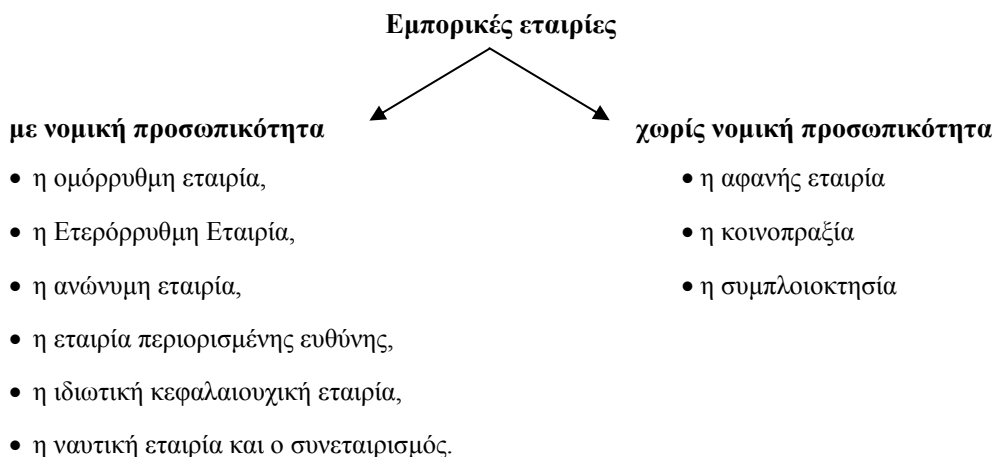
Εμπορικές εταιρίες

με νομική προσωπικότητα

- η ομόρρυθμη εταιρία,
- η Ετερόρρυθμη Εταιρία,
- η ανώνυμη εταιρία,
- η εταιρία περιορισμένης ευθύνης,
- η ιδιωτική κεφαλαιουχική εταιρία,
- η ναυτική εταιρία και ο συνεταιρισμός.

χωρίς νομική προσωπικότητα

- η αφανής εταιρία
- η κοινοπραξία
- η συμπλοιοκτησία